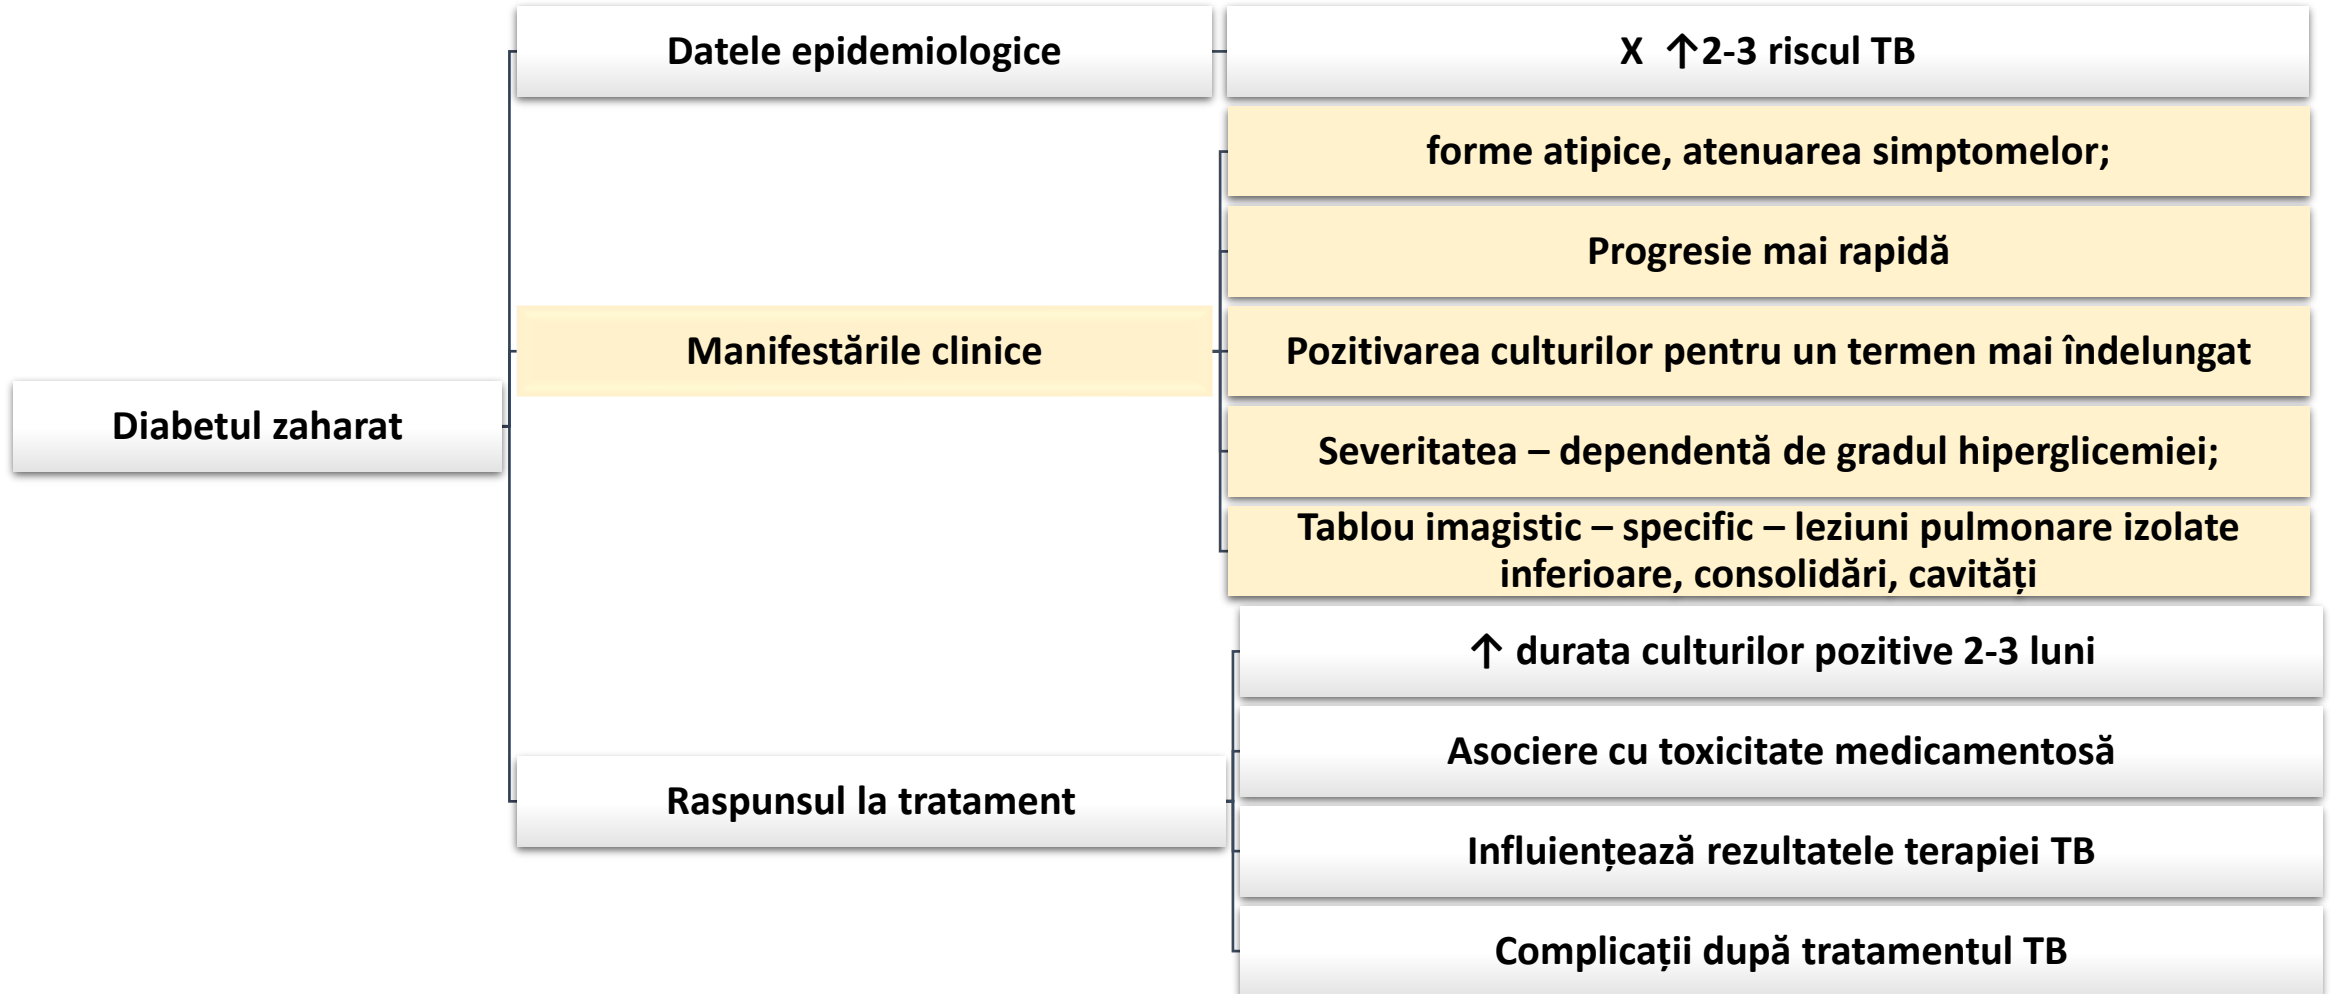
Diabetul zaharat

Datele epidemiologice

X ↑2-3 riscul TB

Manifestările clinice

forme atipice, atenuarea simptomelor;

Progresie mai rapidă

Pozitivarea culturilor pentru un termen mai îndelungat

Severitatea – dependentă de gradul hiperglicemiei;

Tablou imagistic – specific – leziuni pulmonare izolate inferioare, consolidări, cavități

Raspunsul la tratament

↑ durata culturilor pozitive 2-3 luni

Asociere cu toxicitate medicamentosă

Influiențează rezultatele terapiei TB

Complicații după tratamentul TB